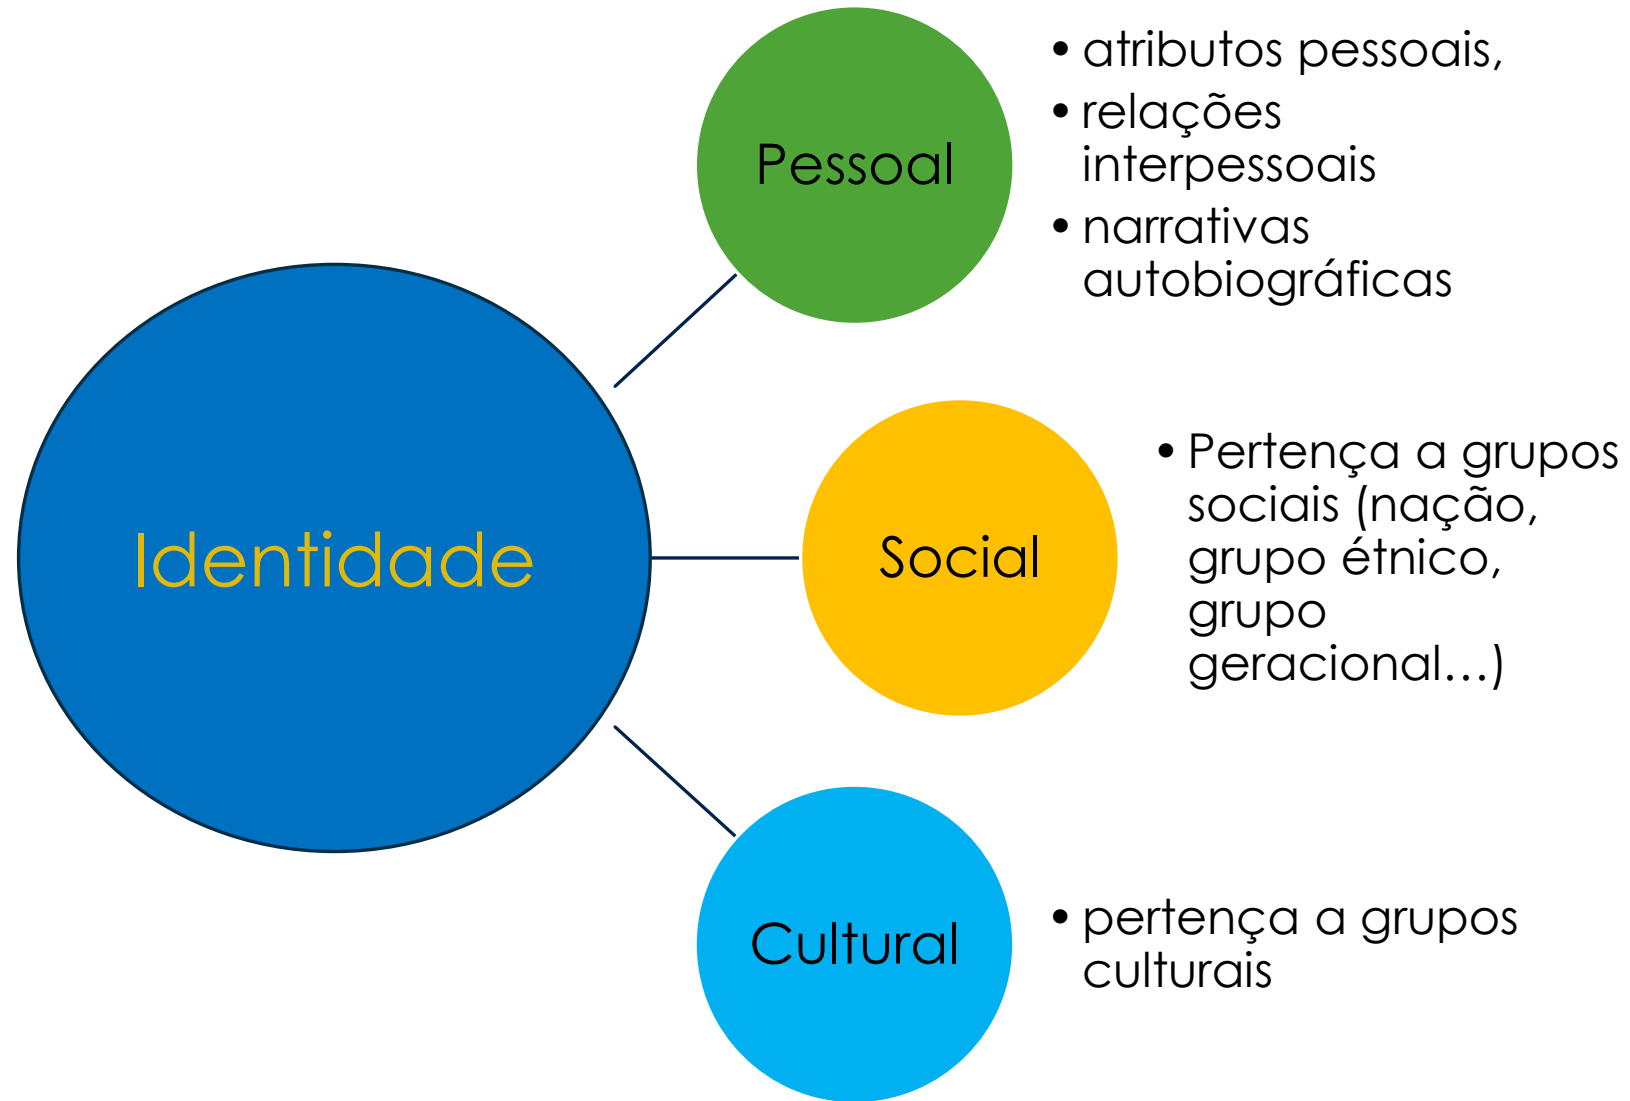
Identidade

Pessoal

• atributos pessoais,
• relações interpessoais
• narrativas autobiográficas

Social

• Pertença a grupos sociais (nação, grupo étnico, grupo geracional…)

Cultural

• pertença a grupos culturais